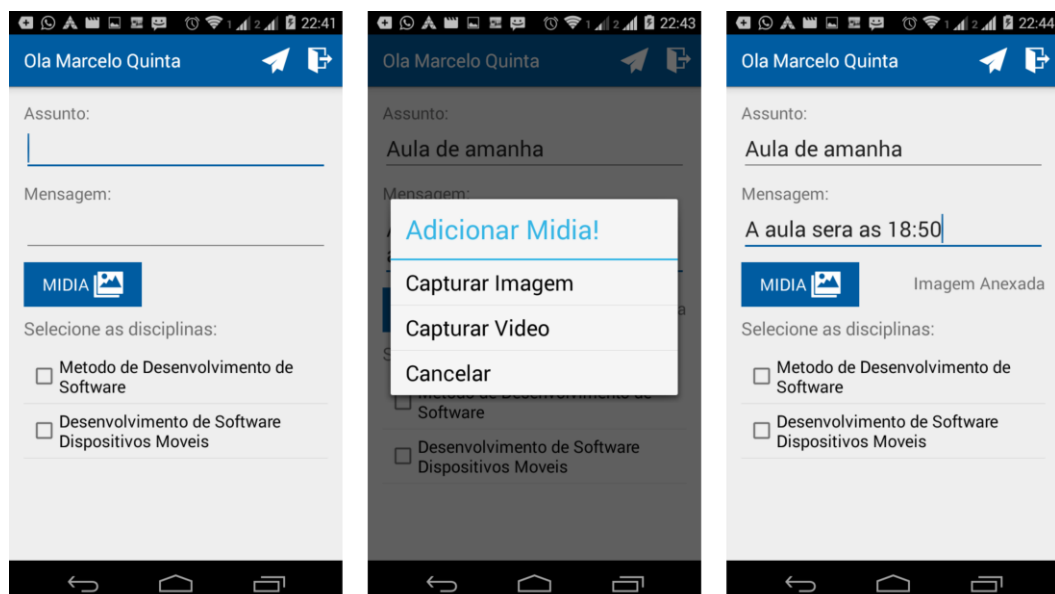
22:41

Ola Marcelo Quinta

Assunto:

Mensagem:

MIDIA

Selecione as disciplinas:

Metodo de Desenvolvimento de Software

Desenvolvimento de Software Dispositivos Moveis

22:43

Ola Marcelo Quinta

Assunto:

Aula de amanha

Mensagem:

Adicionar Midia!

Capturar Imagem

Capturar Video

Cancelar

Metodo de Desenvolvimento de Software

Desenvolvimento de Software Dispositivos Moveis

22:44

Ola Marcelo Quinta

Assunto:

Aula de amanha

Mensagem:

A aula sera as 18:50

MIDIA

Imagem Anexada

Selecione as disciplinas:

Metodo de Desenvolvimento de Software

Desenvolvimento de Software Dispositivos Moveis